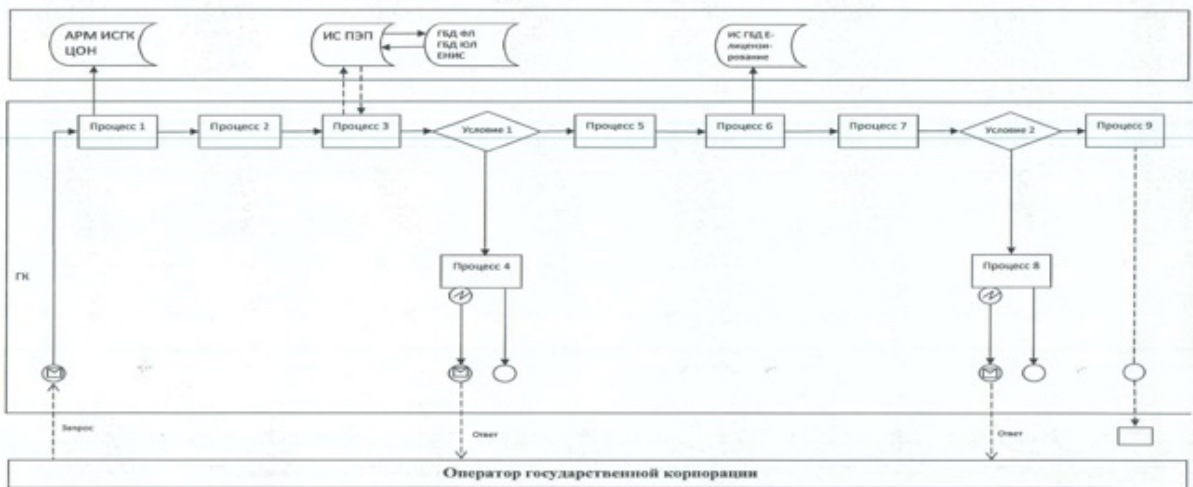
АРМ ИСГК ЦОН

ИС ПЭП

ГБД ФЛ
ГБД ЮЛ
ЕНИС

ИС ГБД Е-лицензирование

Процесс 1

Процесс 2

Процесс 3

Условие 1

Процесс 5

Процесс 6

Процесс 7

Условие 2

Процесс 9

ГК

Процесс 4

Процесс 8

Запрос

Ответ

Ответ

Оператор государственной корпорации